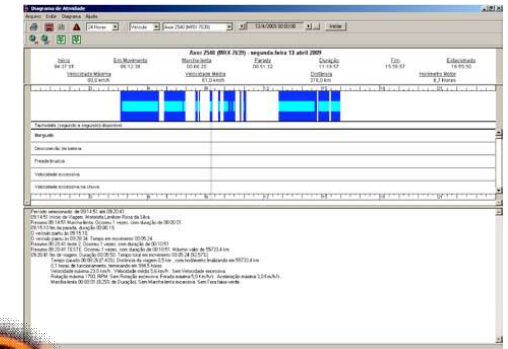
Diagrama de Atividade

Arquivo Exibir Diagrama Ajuda

24 Horas Veículo Axor 2540 (MRX 7639) 13/4/2009 00:00:00 Exibir

Axor 2540 (MRX 7639) - segunda feira 13 abril 2009

Início
06:37:59

Em Movimento
06:12:38

Marcha lenta
00:46:20

Parada
00:01:32

Duração
11:13:57

Fim
15:59:57

Estacionado
16:55:50

Velocidade Máxima
80,0 km/h

Velocidade Média
61,2 km/h

Distância
378,0 km

Horímetro Motor
6,7 Horas

Tacógrafo (segundo a segundo) disponível

Bloqueio

Desconexão da bateria

Freada brusca

Velocidade excessiva

Velocidade excessiva na chuva

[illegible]